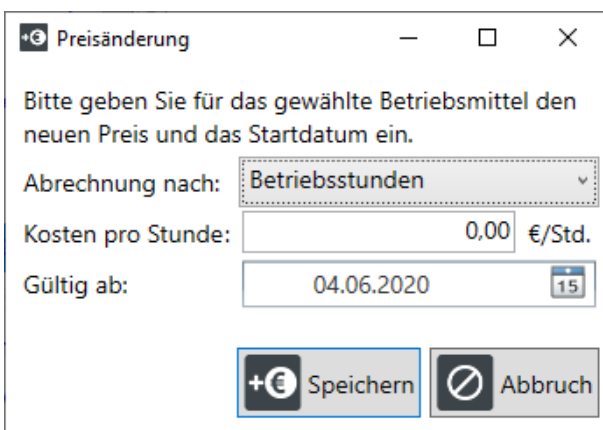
Preisänderung

Bitte geben Sie für das gewählte Betriebsmittel den neuen Preis und das Startdatum ein.

Abrechnung nach: Betriebsstunden

Kosten pro Stunde: 0,00 €/Std.

Gültig ab: 04.06.2020 15

Speichern

Abbruch